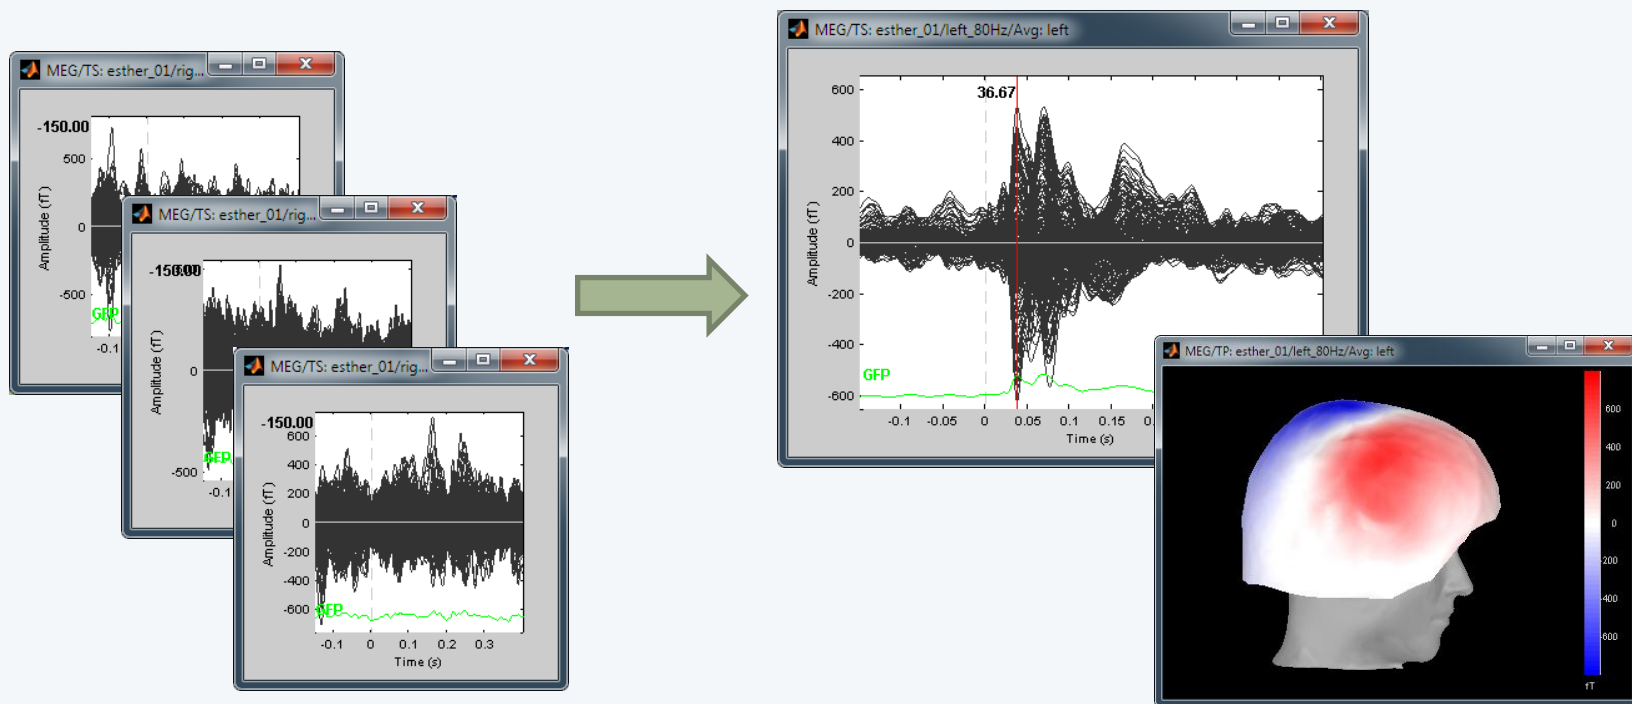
MEG/TS: esther_01/rig...

-150.00
500
0
-500
Amplitude (fT)
GFP
-0.1

MEG/TS: esther_01/rig...

-150.00
0
-500
Amplitude (fT)
GFP
-0.1

MEG/TS: esther_01/rig...

-150.00
600
400
200
0
-200
-400
-600
Amplitude (fT)
GFP
-0.1 0 0.1 0.2 0.3
Time (s)

MEG/TS: esther_01/left_80Hz/Avg: left

36.67
600
400
200
0
-200
-400
-600
Amplitude (fT)
GFP
-0.1 -0.05 0 0.05 0.1 0.15 0.
Time (s)

MEG/TP: esther_01/left_80Hz/Avg: left

600
400
200
0
-200
-400
-600
fT